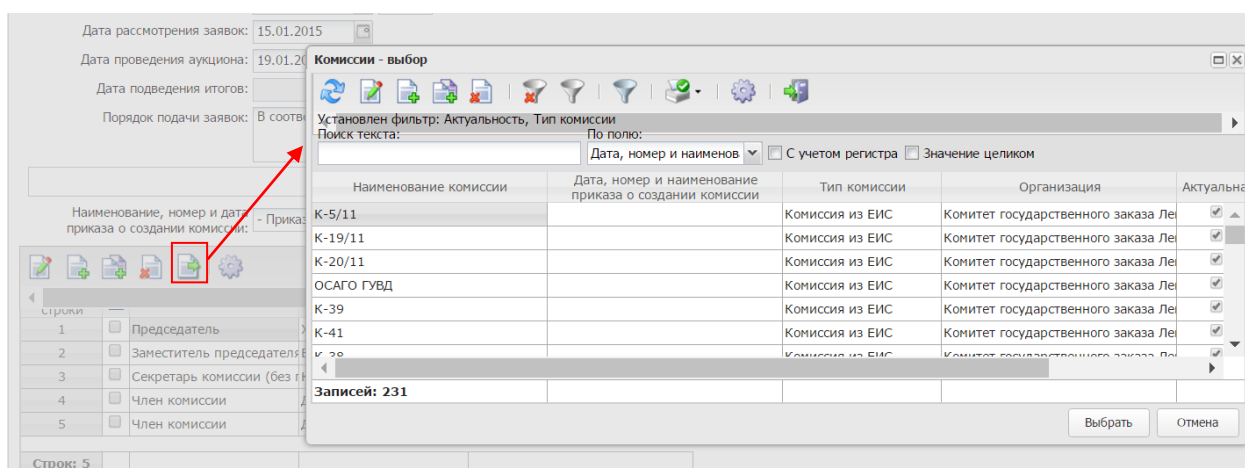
Дата рассмотрения заявок: 15.01.2015

Дата проведения аукциона: 19.01.20

Дата подведения итогов:

Порядок подачи заявок: В соотве

Наименование, номер и дата приказа о создании комиссии: - Приказ

строки

| | | |
|---|---|---|
| 1 | Председатель | Х |
| 2 | Заместитель председателя | Е |
| 3 | Секретарь комиссии (без г | |
| 4 | Член комиссии | Д |
| 5 | Член комиссии | Д |

Строк: 5

Комиссии - выбор

Установлен фильтр: Актуальность, Тип комиссии

Поиск текста:

По полю:

Дата, номер и наименов

С учетом регистра

Значение целиком

| Наименование комиссии | Дата, номер и наименование приказа о создании комиссии | Тип комиссии | Организация | Актуальна |
|---|---|---|---|---|
| К-5/11 | | Комиссия из ЕИС | Комитет государственного заказа Ле | ✓ |
| К-19/11 | | Комиссия из ЕИС | Комитет государственного заказа Ле | ✓ |
| К-20/11 | | Комиссия из ЕИС | Комитет государственного заказа Ле | ✓ |
| ОСАГО ГУВД | | Комиссия из ЕИС | Комитет государственного заказа Ле | ✓ |
| К-39 | | Комиссия из ЕИС | Комитет государственного заказа Ле | ✓ |
| К-41 | | Комиссия из ЕИС | Комитет государственного заказа Ле | ✓ |
| К-38 | | Комиссия из ЕИС | Комитет государственного заказа Ле | ✓ |

Записей: 231

Выбрать

Отмена